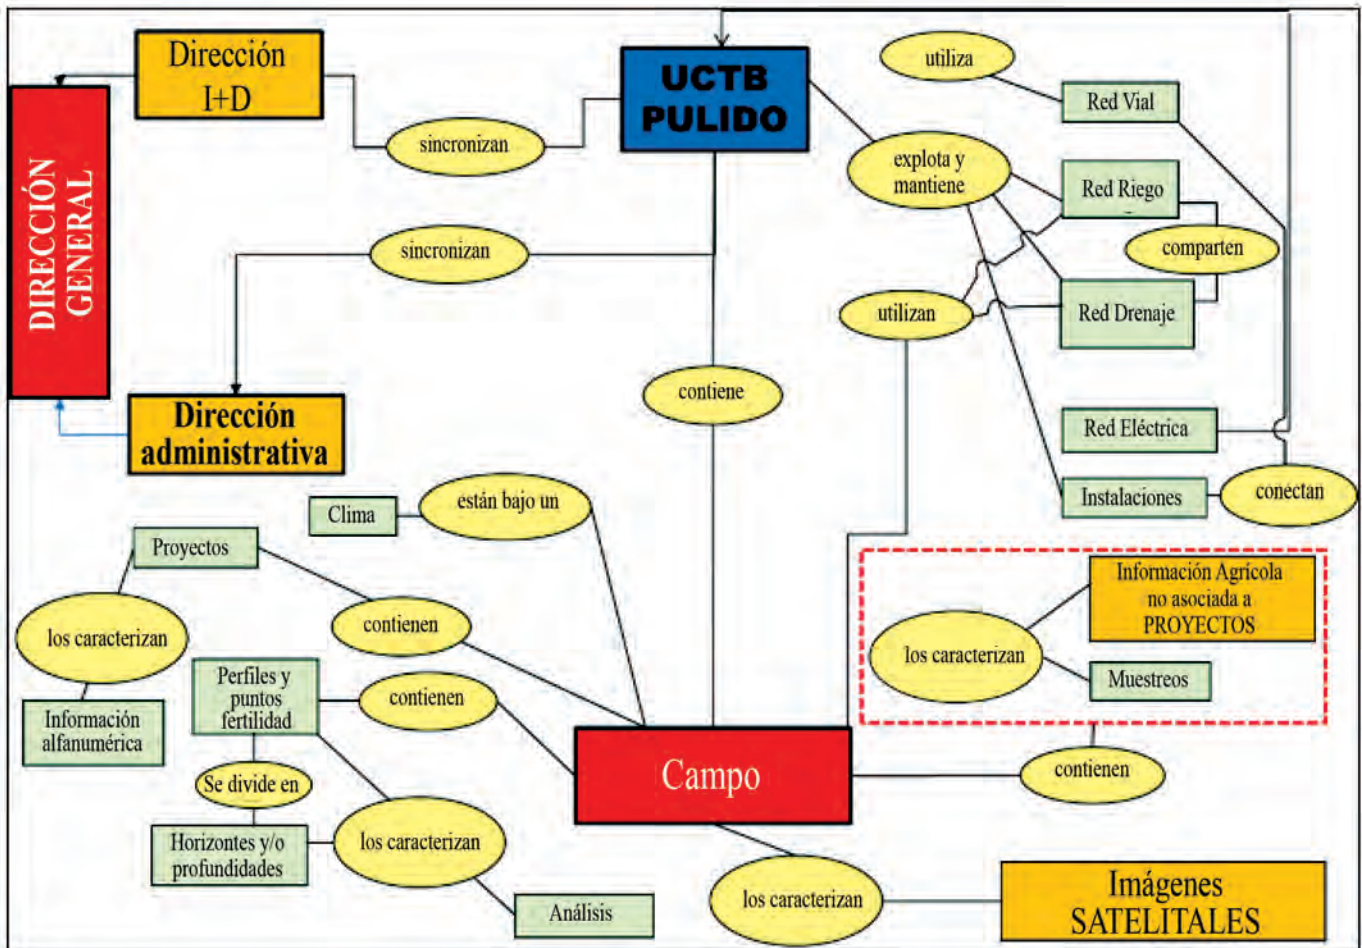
Dirección I+D

DIRECCIÓN GENERAL

sincronizan

UCTB PULIDO

utiliza

Red Vial

explota y mantiene

Red Riego

comparten

sincronizan

utilizan

Red Drenaje

contiene

Dirección administrativa

Red Eléctrica

Instalaciones

conectan

Clima

están bajo un

Proyectos

contienen

los caracterizan

Información Agrícola no asociada a PROYECTOS

los caracterizan

Muestreos

Información alfanumérica

Perfiles y puntos fertilidad

contienen

Campo

contienen

Se divide en

Horizontes y/o profundidades

los caracterizan

Análisis

los caracterizan

Imágenes SATELITALES